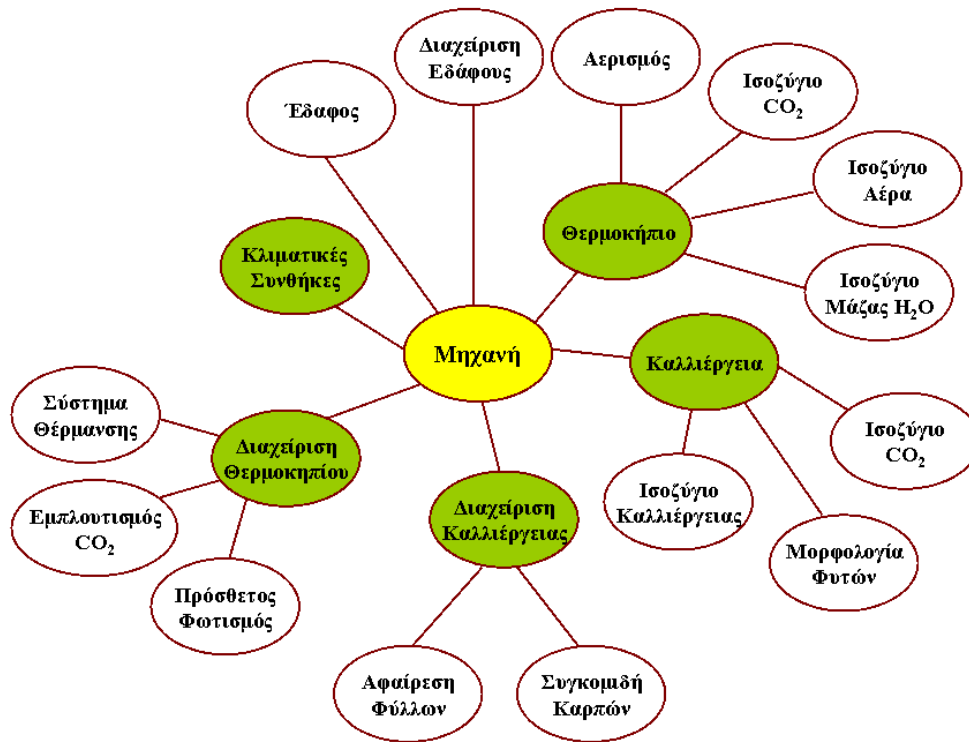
Διαχείριση Εδάφους

Αερισμός

Ισοζύγιο $CO_2$

Έδαφος

Ισοζύγιο Αέρα

Θερμοκήπιο

Κλιματικές Συνθήκες

Ισοζύγιο Μάζας $H_2O$

Μηχανή

Καλλιέργεια

Σύστημα Θέρμανσης

Διαχείριση Θερμοκηπίου

Ισοζύγιο $CO_2$

Ισοζύγιο Καλλιέργειας

Διαχείριση Καλλιέργειας

Εμπλουτισμός $CO_2$

Μορφολογία Φυτών

Πρόσθετος Φωτισμός

Αφαίρεση Φύλλων

Συγκομιδή Καρπών